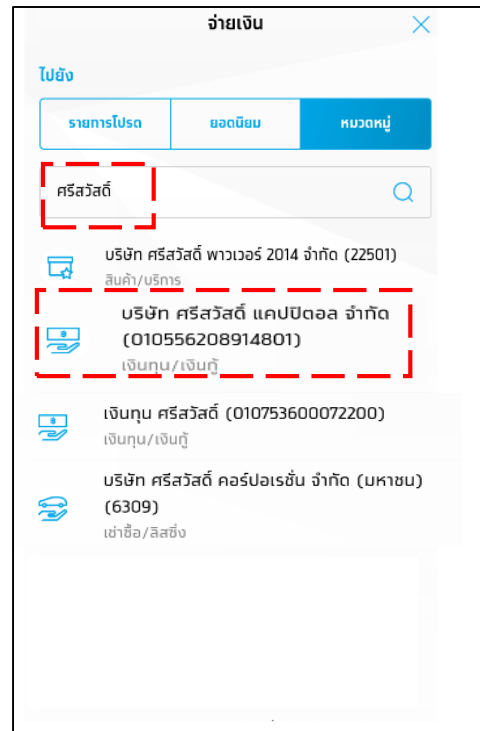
จ่ายเงิน

ไปยัง

รายการโปรด | ยอดนิยม | หมวดหมู่

ศรีสวัสดิ์

บริษัท ศรีสวัสดิ์ พาวเวอร์ 2014 จำกัด (22501)
สินค้า/บริการ

บริษัท ศรีสวัสดิ์ แคปปิตอล จำกัด (0105562089148​01)
เงินทุน/เงินกู้

เงินทุน ศรีสวัสดิ์ (010753600072200)
เงินทุน/เงินกู้

บริษัท ศรีสวัสดิ์ คอร์ปอเรชั่น จำกัด (มหาชน) (6309)
เช่าซื้อ/ลิสซิ่ง